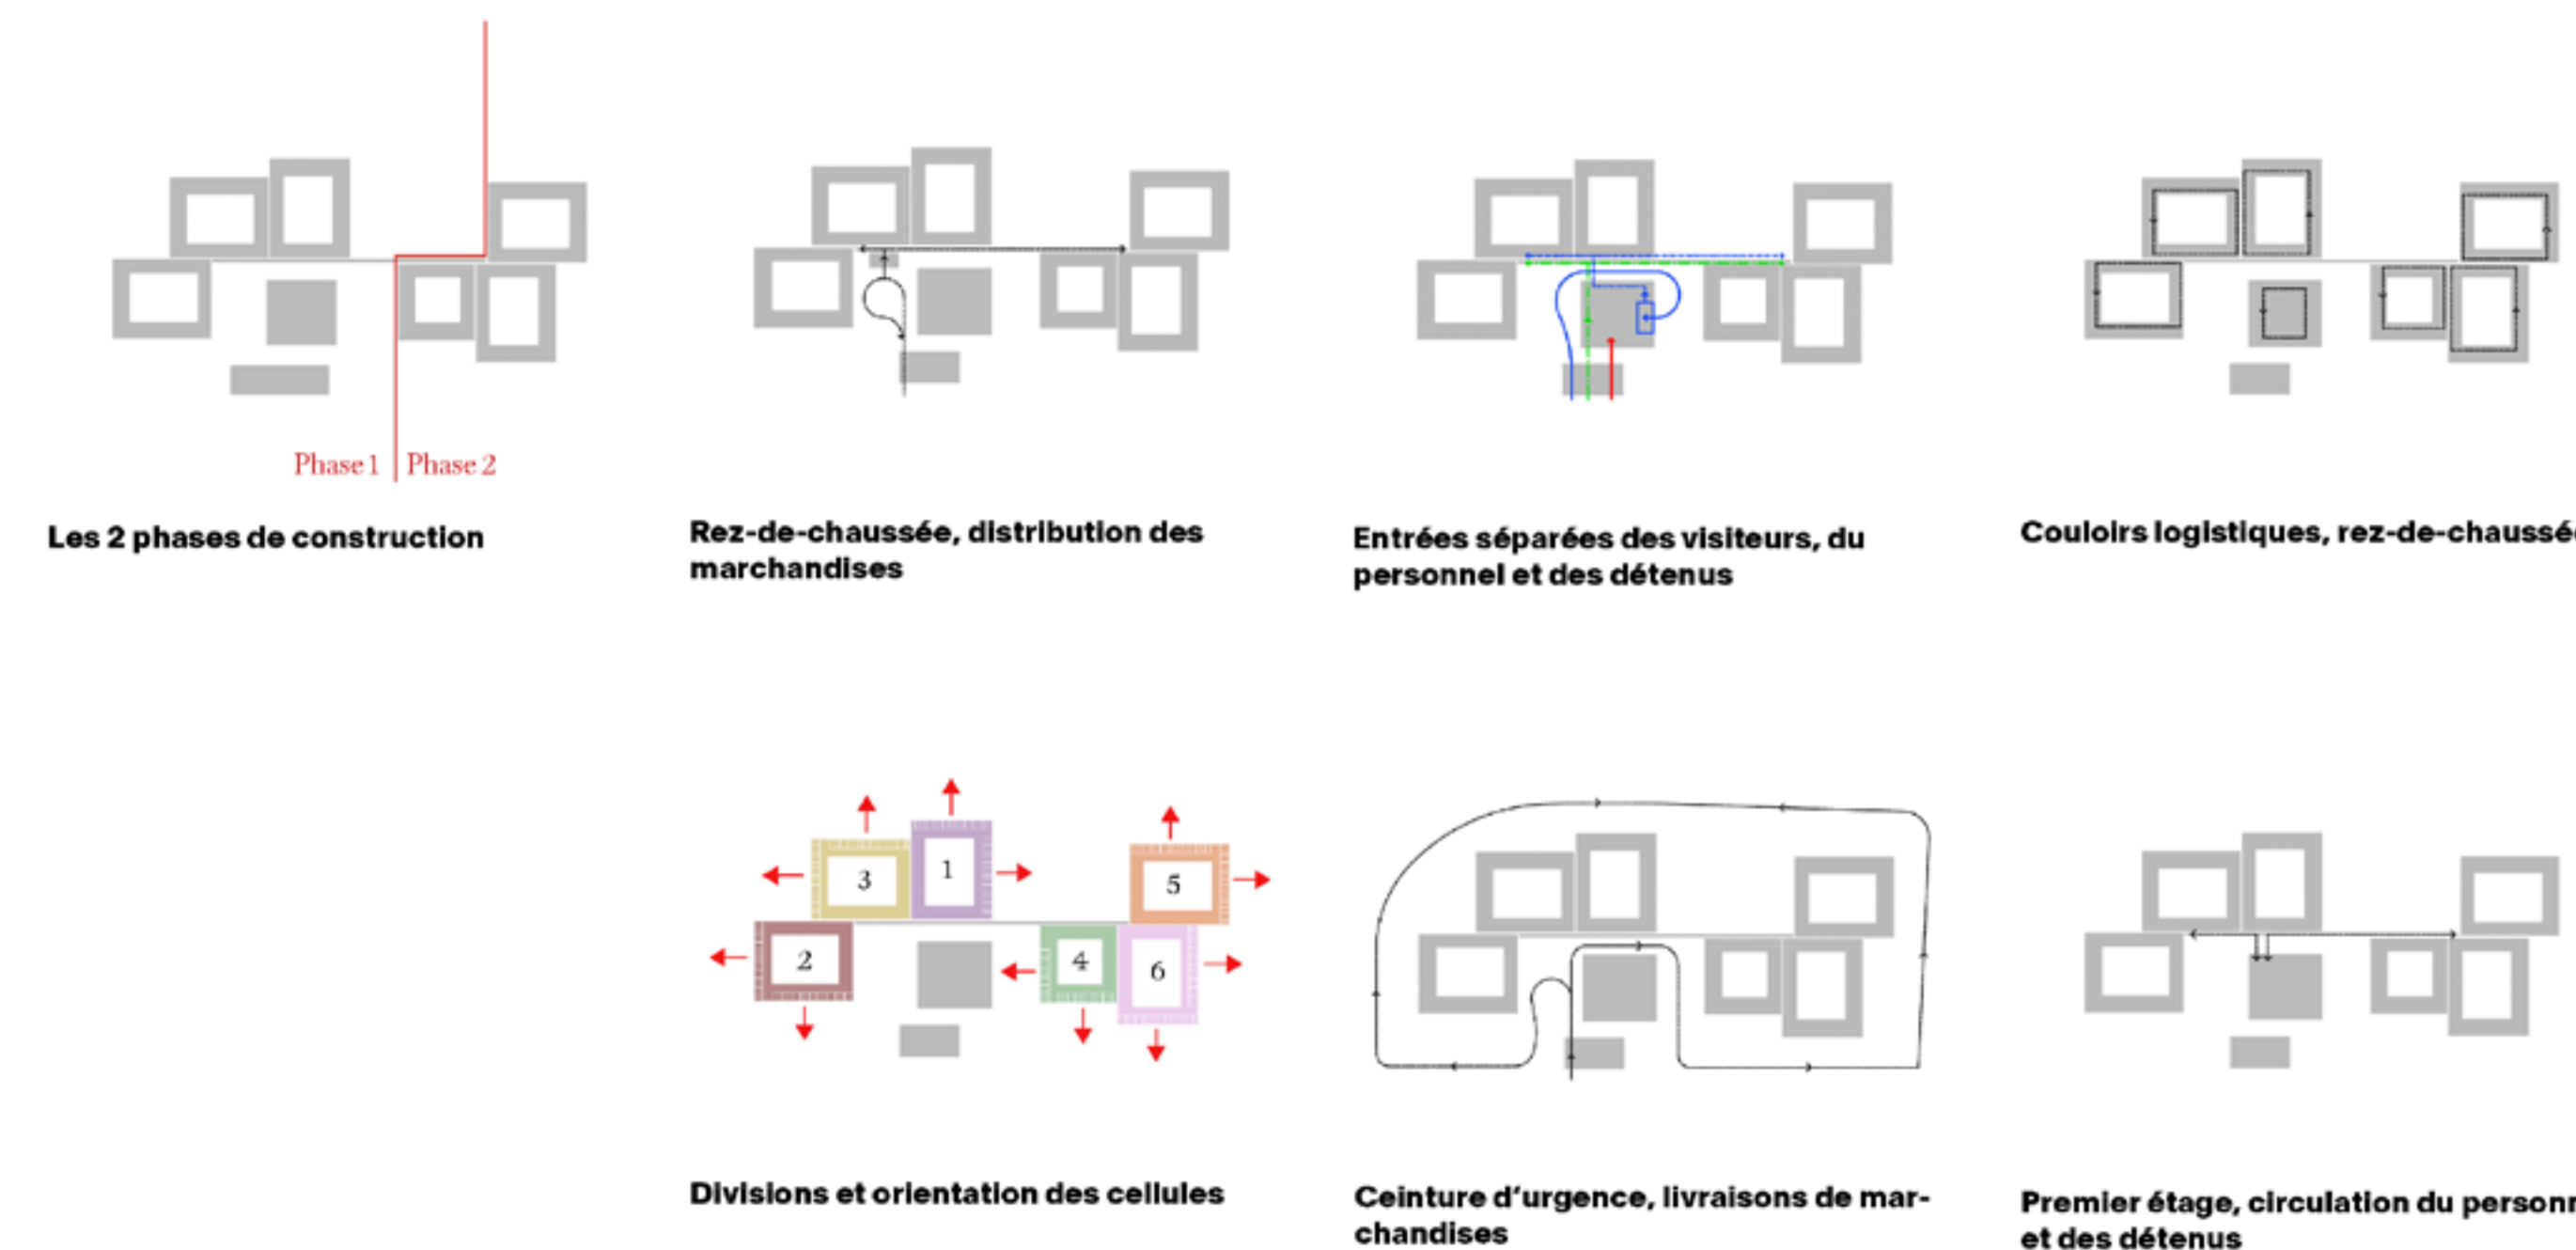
Phase 1 | Phase 2

Les 2 phases de construction

Rez-de-chaussée, distribution des marchandises

Entrées séparées des visiteurs, du personnel et des détenus

Couloirs logistiques, rez-de-chaussé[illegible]

3 1 5 2 4 6

Divisions et orientation des cellules

Ceinture d'urgence, livraisons de marchandises

Premier étage, circulation du personn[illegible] et des détenus